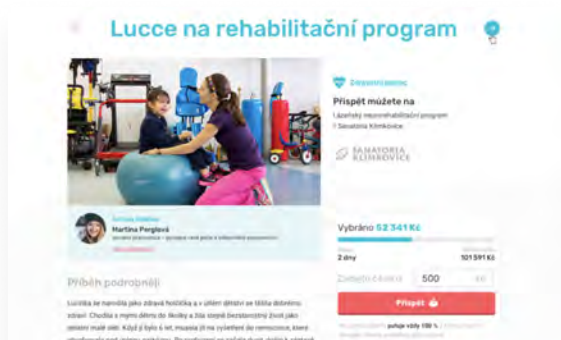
Lucce na rehabilitační program

Příspěvek můžete na

Lázeňský neurorehabilitační program v Sanatoriu Klimkovice

SANATORIA KLIMKOVICE

Martina Perglová

Příběh podrobněji

Lucinka se narodila jako zdravá holčička a v útlém dětství se těšila dobrému zdraví. Chodila s mými dětmi do školky a žila stejně bezstarostný život jako ostatní malé děti. Když jí bylo 6 let, musela jít na vyšetření do nemocnice, které

Vybráno 52 341 Kč

2 dny

101 591 Kč

500

Přispět

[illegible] vždy 100 %